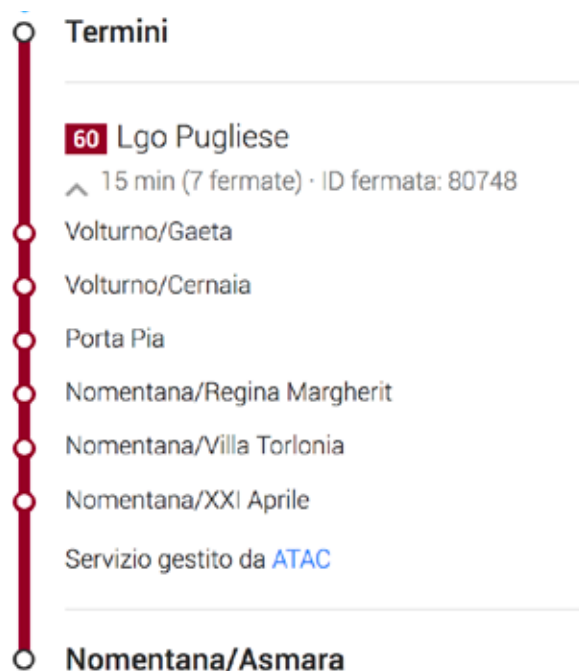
Termini

60 Lgo Pugliese
15 min (7 fermate) · ID fermata: 80748

Volturno/Gaeta

Volturno/Cernaia

Porta Pia

Nomentana/Regina Margherit

Nomentana/Villa Torlonia

Nomentana/XXI Aprile

Servizio gestito da ATAC

Nomentana/Asmara